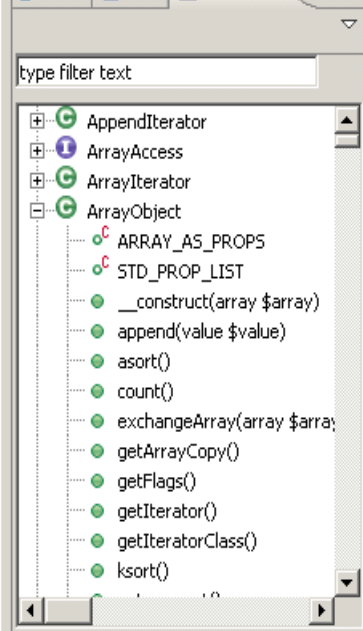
type filter text

AppendIterator
ArrayAccess
ArrayIterator
ArrayObject
ARRAY_AS_PROPS
STD_PROP_LIST
__construct(array $array)
append(value $value)
asort()
count()
exchangeArray(array $array
getArrayCopy()
getFlags()
getIterator()
getIteratorClass()
ksort()
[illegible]